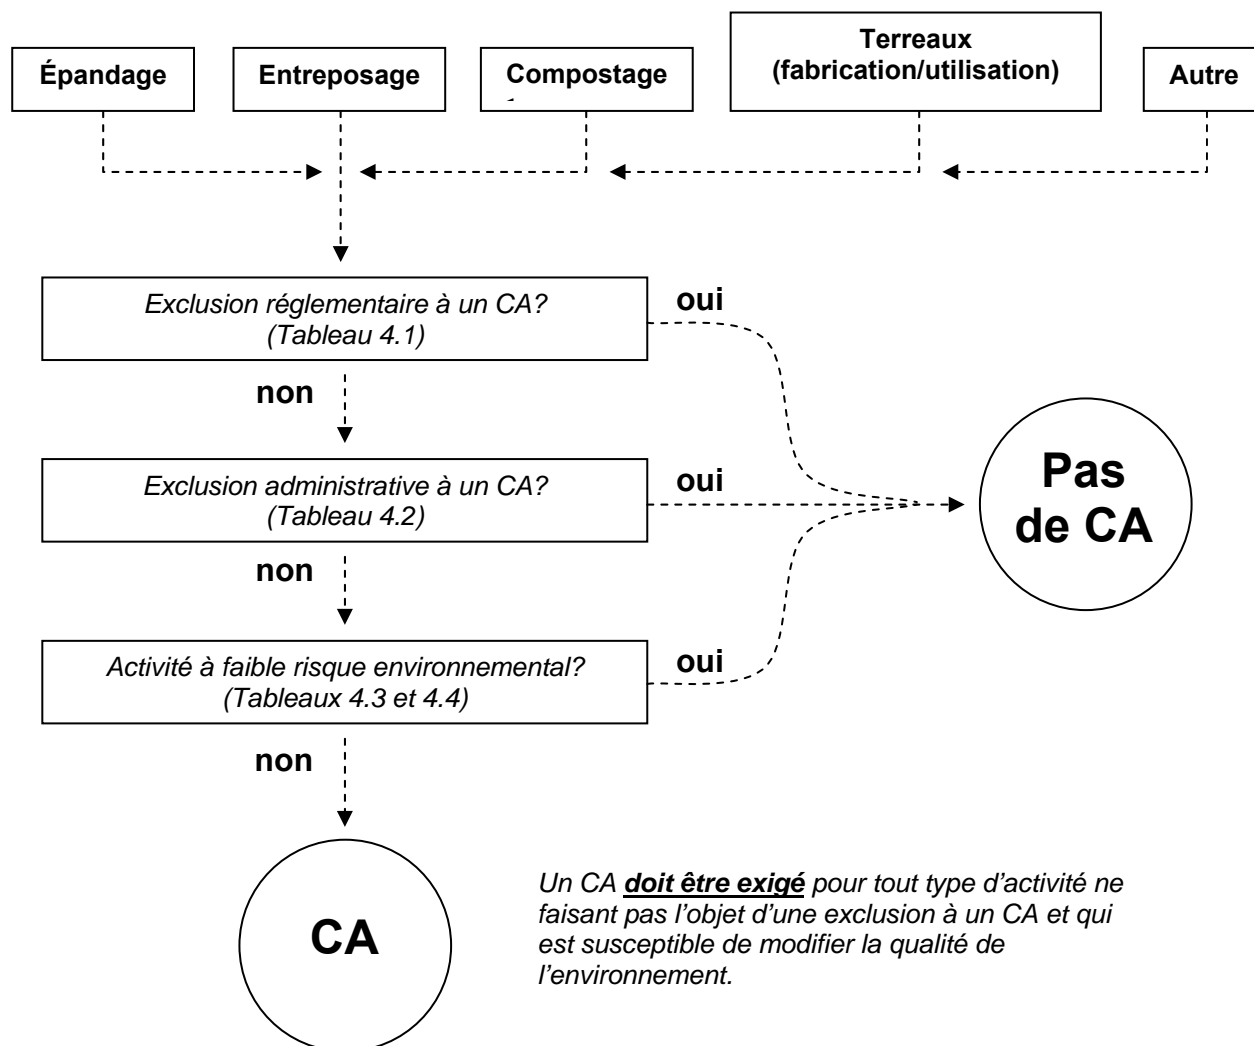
Épandage

Entreposage

Compostage

Terreaux (fabrication/utilisation)

Autre

Exclusion réglementaire à un CA? (Tableau 4.1)

oui

non

Exclusion administrative à un CA? (Tableau 4.2)

oui

Pas de CA

non

Activité à faible risque environnemental? (Tableaux 4.3 et 4.4)

oui

non

CA

Un CA **doit être exigé** pour tout type d'activité ne faisant pas l'objet d'une exclusion à un CA et qui est susceptible de modifier la qualité de l'environnement.